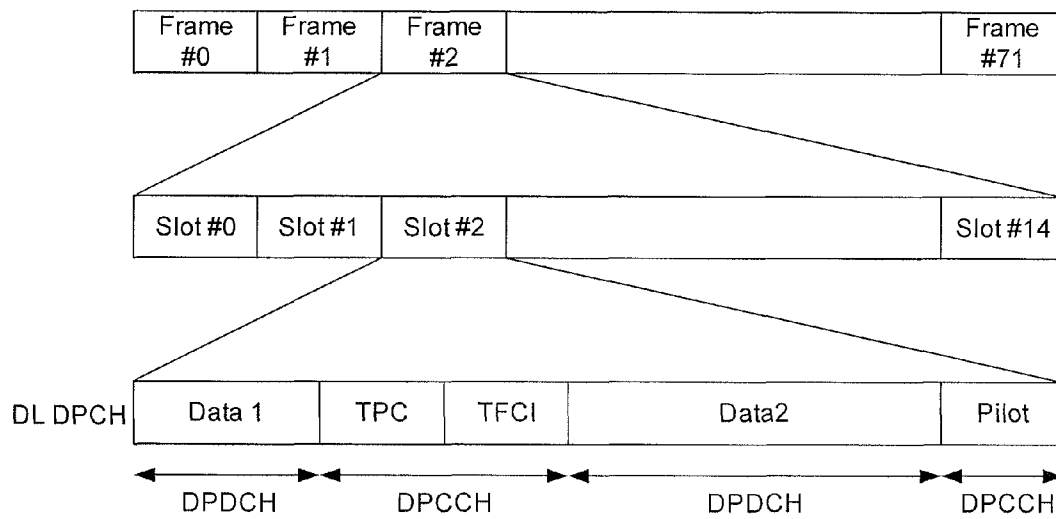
| Frame #0 | Frame #1 | Frame #2 | | Frame #71 |
|---|---|---|---|---|

| Slot #0 | Slot #1 | Slot #2 | | Slot #14 |
|---|---|---|---|---|

DL DPCH

| Data 1 | TPC | TFCI | Data2 | Pilot |
|---|---|---|---|---|

DPDCH DPCCH DPDCH DPCCH